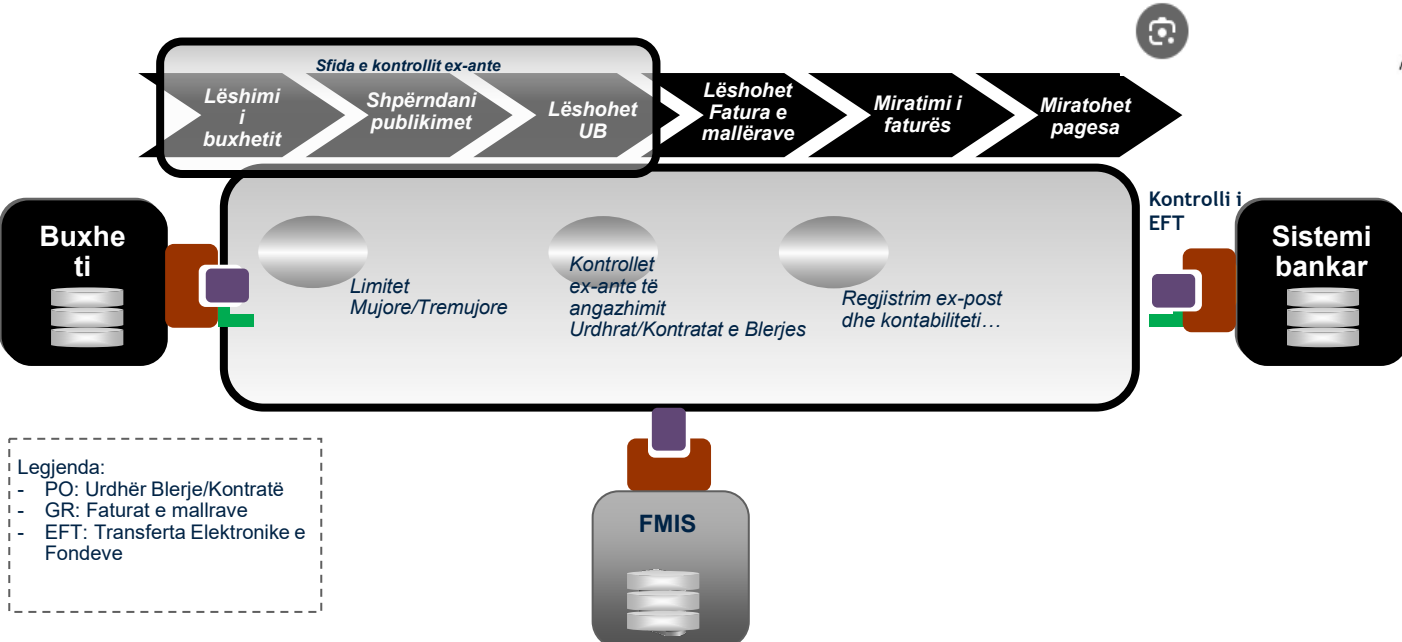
Sfida e kontrollit ex-ante

Lëshimi i buxhetit

Shpërndani publikimet

Lëshohet UB

Lëshohet Fatura e mallërave

Miratimi i faturës

Miratohet pagesa

Buxheti

Limitet Mujore/Tremujore

Kontrollet ex-ante të angazhimit Urdhrat/Kontratat e Blerjes

Regjistrim ex-post dhe kontabiliteti…

Kontrolli i EFT

Sistemi bankar

FMIS

Legjenda:
- PO: Urdhër Blerje/Kontratë
- GR: Faturat e mallrave
- EFT: Transferta Elektronike e Fondeve